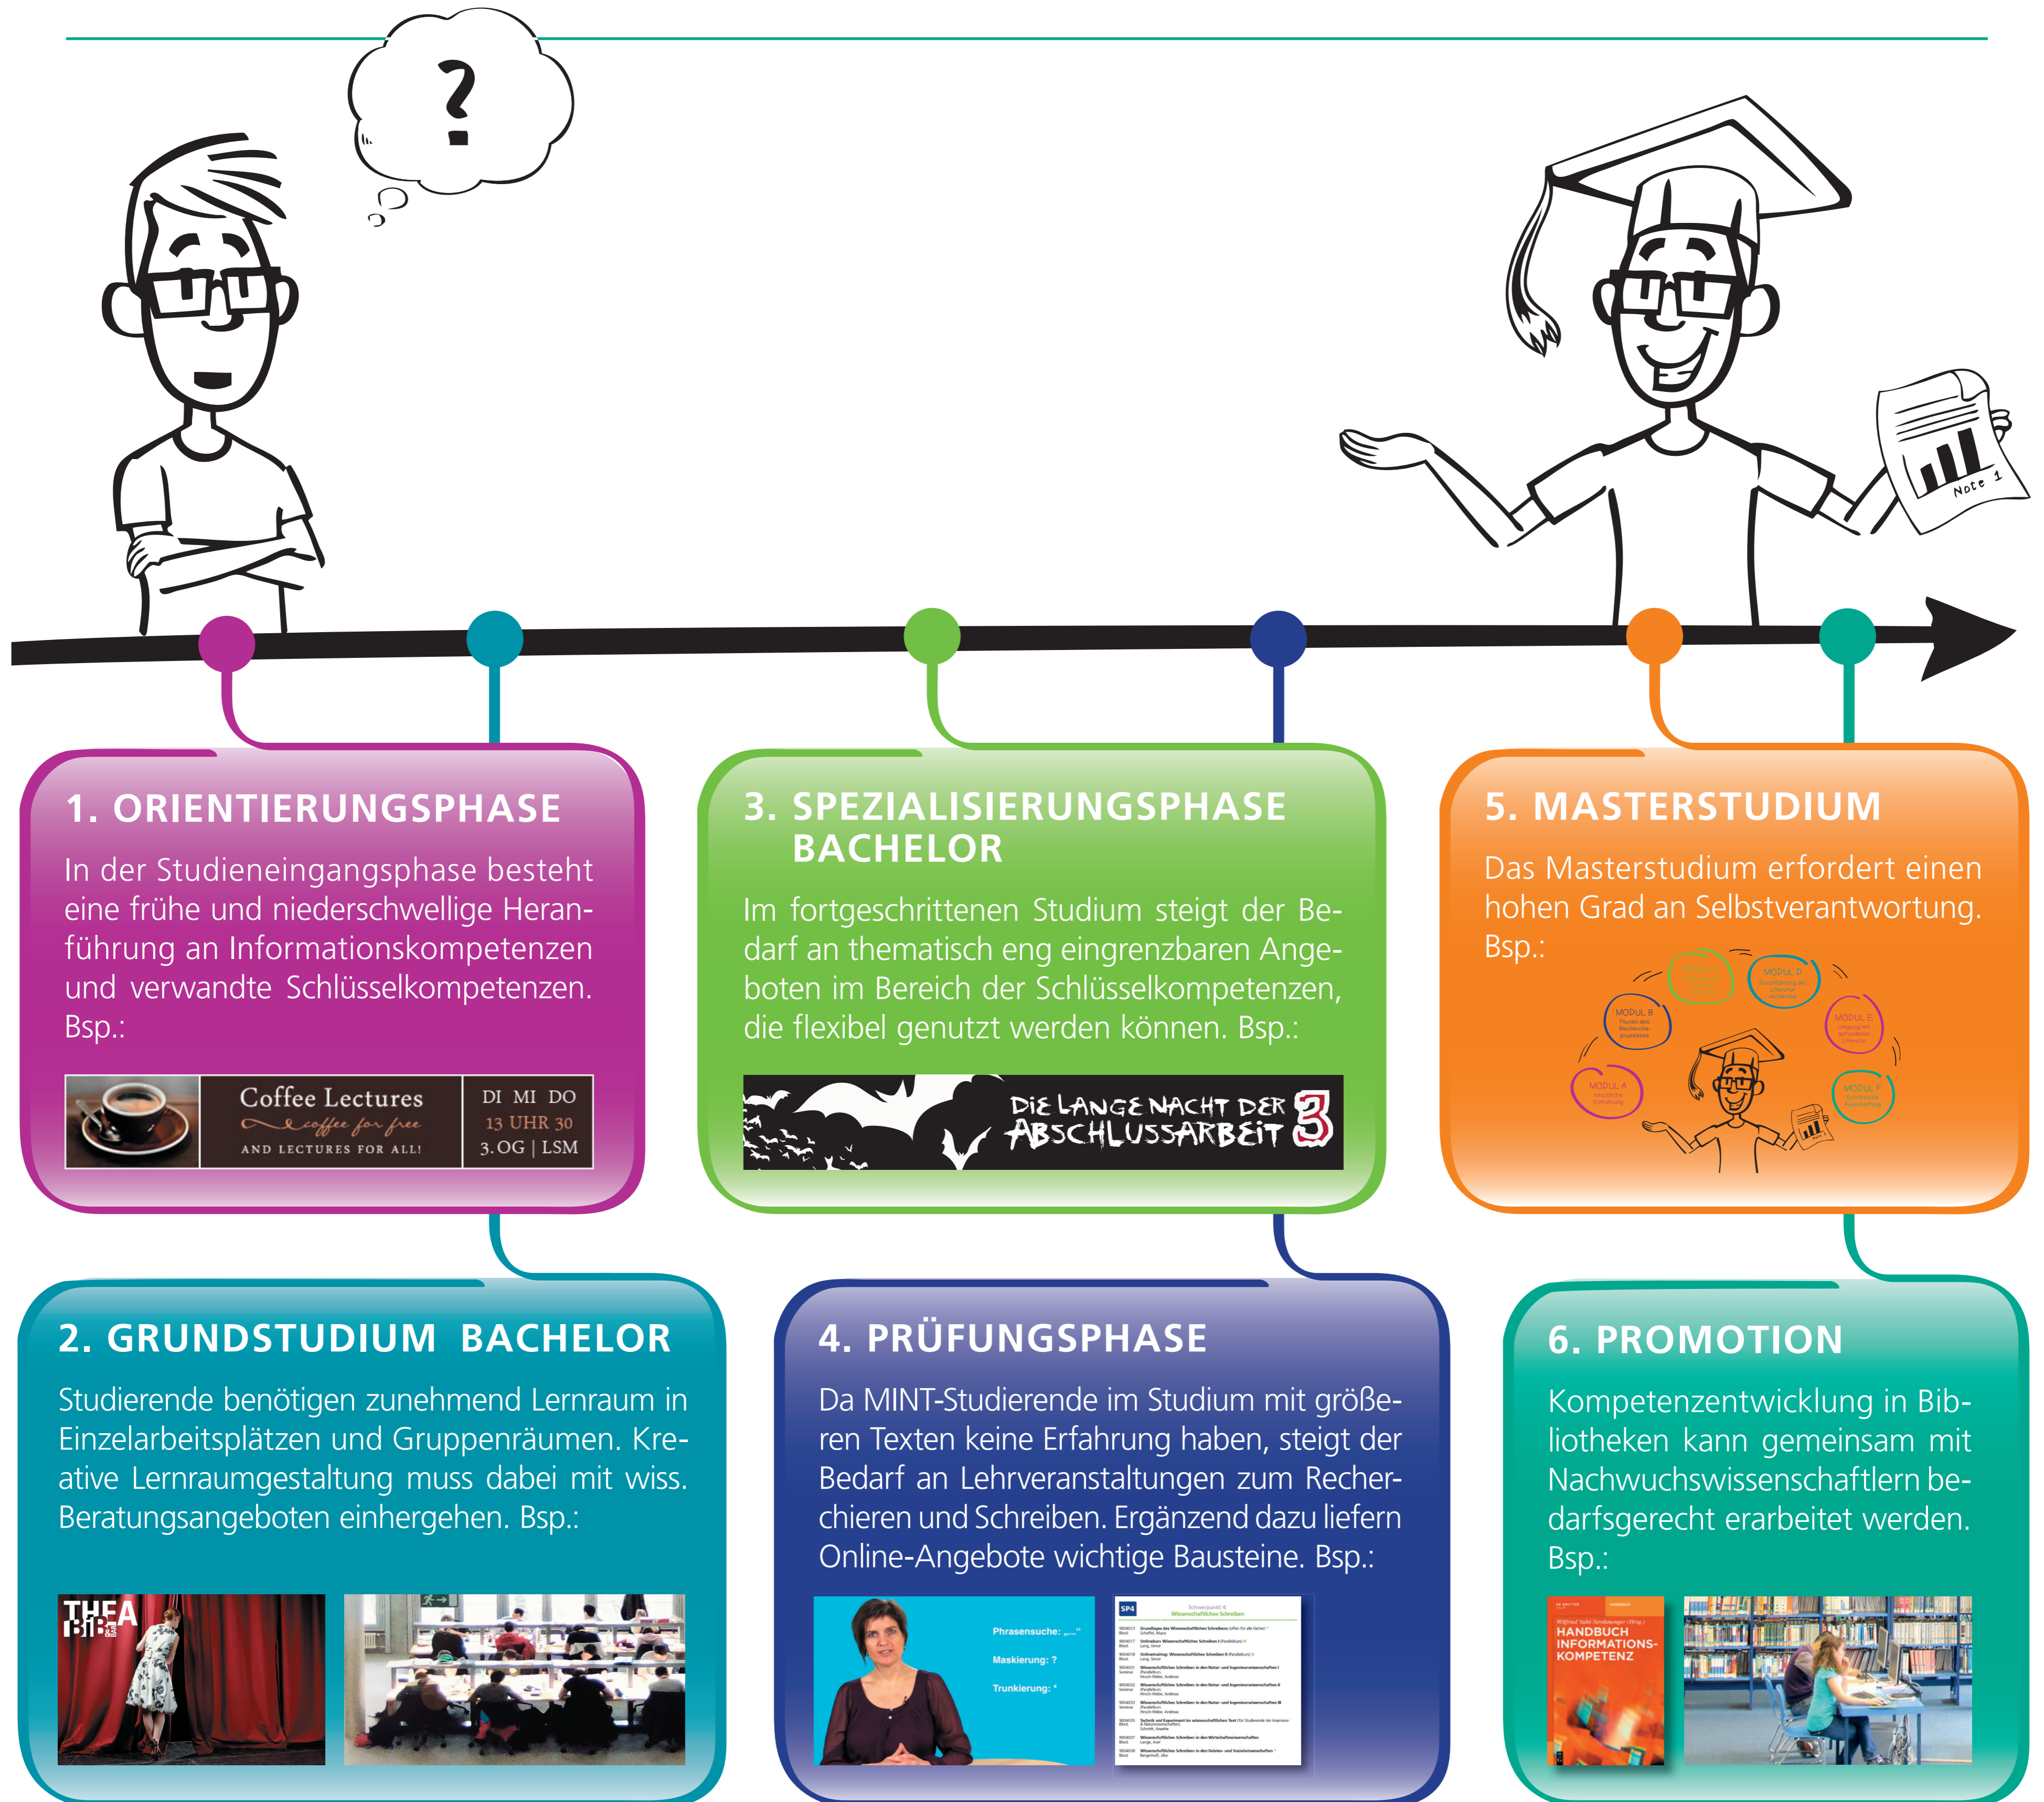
?

Note 1

1. ORIENTIERUNGSPHASE

In der Studieneingangsphase besteht eine frühe und niederschwellige Heranführung an Informationskompetenzen und verwandte Schlüsselkompetenzen. Bsp.:

Coffee Lectures
coffee for free
AND LECTURES FOR ALL!
DI MI DO
13 UHR 30
3.OG | LSM

3. SPEZIALISIERUNGSPHASE BACHELOR

Im fortgeschrittenen Studium steigt der Bedarf an thematisch eng eingrenzbaren Angeboten im Bereich der Schlüsselkompetenzen, die flexibel genutzt werden können. Bsp.:

DIE LANGE NACHT DER ABSCHLUSSARBEIT 3

5. MASTERSTUDIUM

Das Masterstudium erfordert einen hohen Grad an Selbstverantwortung. Bsp.:

MODUL A
MODUL B
MODUL C
MODUL D
MODUL E
MODUL F

2. GRUNDSTUDIUM BACHELOR

Studierende benötigen zunehmend Lernraum in Einzelarbeitsplätzen und Gruppenräumen. Kreative Lernraumgestaltung muss dabei mit wiss. Beratungsangeboten einhergehen. Bsp.:

THEA BIB

4. PRÜFUNGSPHASE

Da MINT-Studierende im Studium mit größeren Texten keine Erfahrung haben, steigt der Bedarf an Lehrveranstaltungen zum Recherchieren und Schreiben. Ergänzend dazu liefern Online-Angebote wichtige Bausteine. Bsp.:

Phrasensuche: „...“
Maskierung: ?
Trunkierung: *

SP4
Schwerpunkt 4:
Wissenschaftliches Schreiben

6. PROMOTION

Kompetenzentwicklung in Bibliotheken kann gemeinsam mit Nachwuchswissenschaftlern bedarfsgerecht erarbeitet werden. Bsp.:

HANDBUCH INFORMATIONSKOMPETENZ